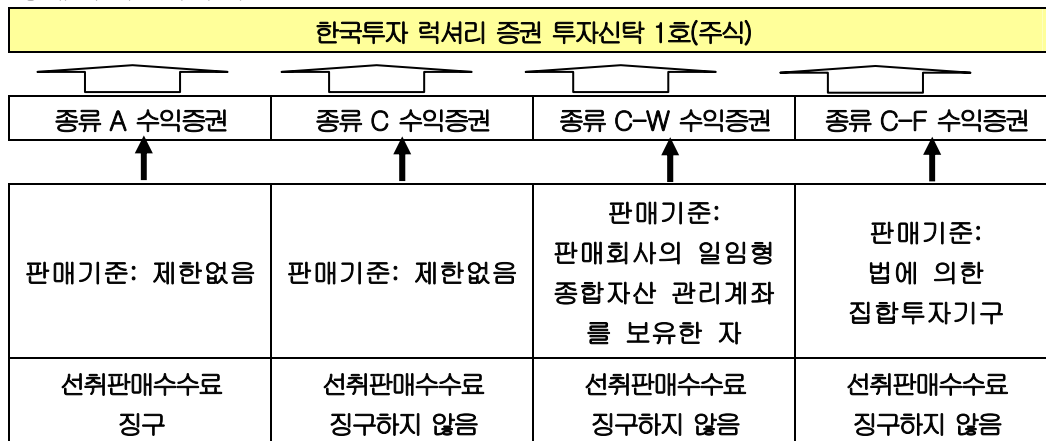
한국투자 럭셔리 증권 투자신탁 1호(주식)

| 종류 A 수익증권 | 종류 C 수익증권 | 종류 C-W 수익증권 | 종류 C-F 수익증권 |
|---|---|---|---|
| 판매기준: 제한없음 | 판매기준: 제한없음 | 판매기준: 판매회사의 일임형 종합자산 관리계좌를 보유한 자 | 판매기준: 법에 의한 집합투자기구 |
| 선취판매수수료 징구 | 선취판매수수료 징구하지 않음 | 선취판매수수료 징구하지 않음 | 선취판매수수료 징구하지 않음 |